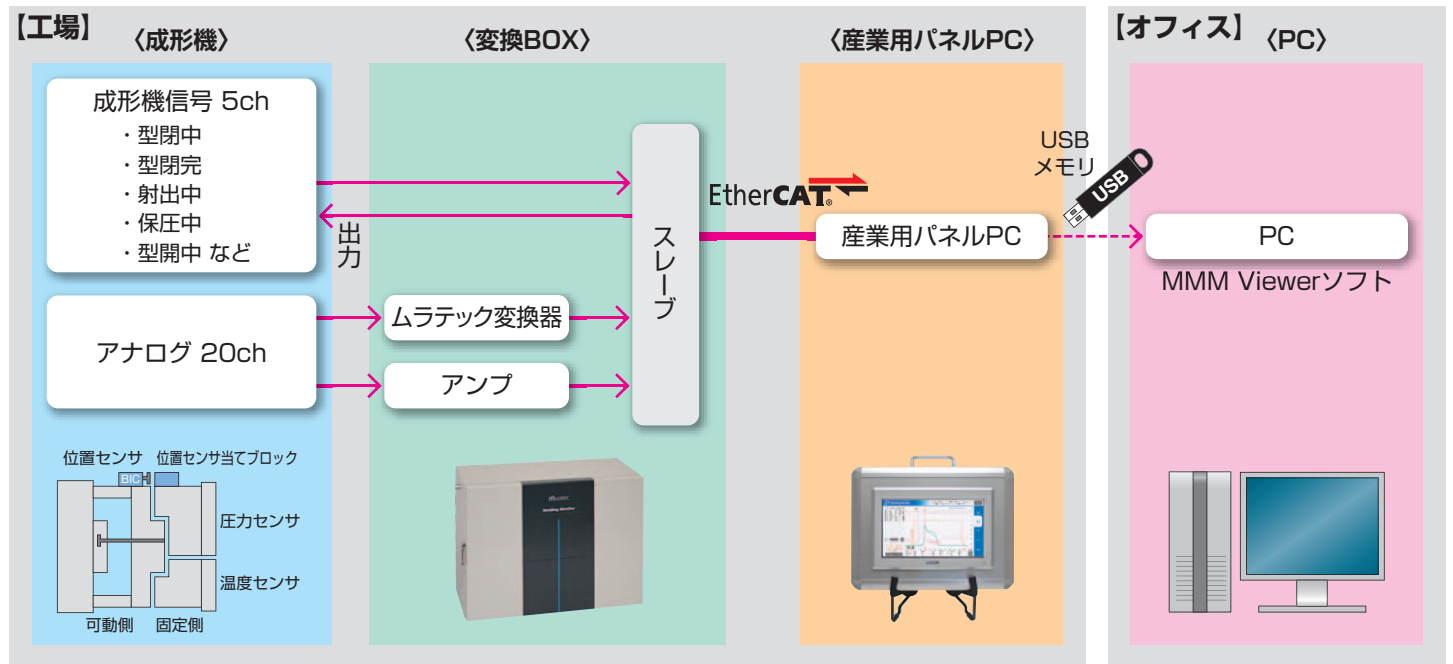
【工場】 〈成形機〉 〈変換BOX〉 〈産業用パネルPC〉

【オフィス】 〈PC〉

成形機信号 5ch
・型閉中
・型閉完
・射出中
・保圧中
・型開中 など

出力

アナログ 20ch

ムラテック変換器

アンプ

スレーブ

EtherCAT

産業用パネルPC

USB メモリ

USB

PC

MMM Viewerソフト

位置センサ 位置センサ当てブロック

BIC

圧力センサ

温度センサ

可動側 固定側